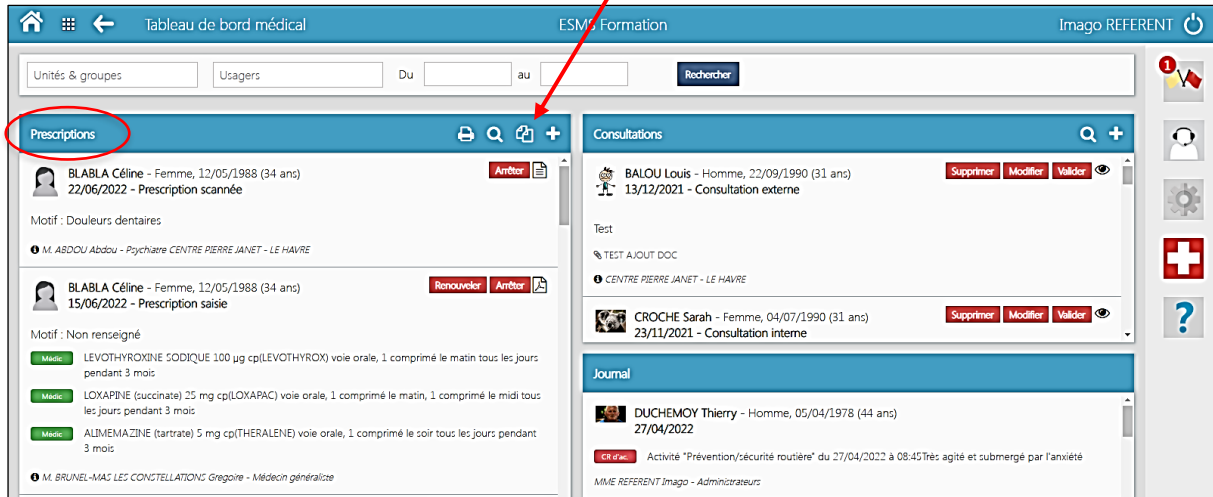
Tableau de bord médical

ESMS Formation

Imago REFERENT

1

Unités & groupes

Usagers

Du

au

Rechercher

Prescriptions

BLABLA Céline - Femme, 12/05/1988 (34 ans)
22/06/2022 - Prescription scannée

Arrêter

Motif : Douleurs dentaires

M. ABDOU Abdou - Psychiatre CENTRE PIERRE JANET - LE HAVRE

BLABLA Céline - Femme, 12/05/1988 (34 ans)
15/06/2022 - Prescription saisie

Renouveler Arrêter

Motif : Non renseigné

Médic LEVOTHYROXINE SODIQUE 100 µg cp(LEVOTHYROX) voie orale, 1 comprimé le matin tous les jours pendant 3 mois

Médic LOXAPINE (succinate) 25 mg cp(LOXAPAC) voie orale, 1 comprimé le matin, 1 comprimé le midi tous les jours pendant 3 mois

Médic ALIMEMAZINE (tartrate) 5 mg cp(THERALENE) voie orale, 1 comprimé le soir tous les jours pendant 3 mois

M. BRUNEL-MAS LES CONSTELLATIONS Gregoire - Médecin généraliste

Consultations

BALOU Louis - Homme, 22/09/1990 (31 ans)
13/12/2021 - Consultation externe

Supprimer Modifier Valider

Test

TEST AJOUT DOC

CENTRE PIERRE JANET - LE HAVRE

CROCHE Sarah - Femme, 04/07/1990 (31 ans)
23/11/2021 - Consultation interne

Supprimer Modifier Valider

Journal

DUCHEMOY Thierry - Homme, 05/04/1978 (44 ans)
27/04/2022

CR d'ac. Activité "Prévention/sécurité routière" du 27/04/2022 à 08:45Très agité et submergé par l'anxiété

MME REFERENT Imago - Administrateurs